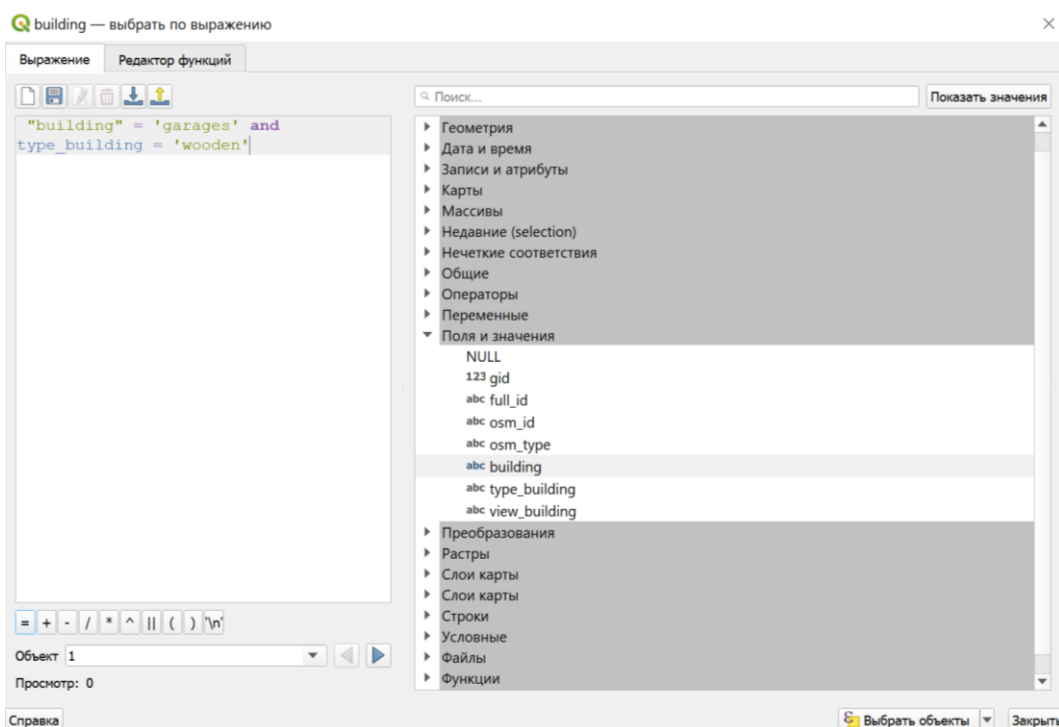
building — выбрать по выражению

Выражение | Редактор функций

"building" = 'garages' and type_building = 'wooden'

Поиск... | Показать значения

Геометрия
Дата и время
Записи и атрибуты
Карты
Массивы
Недавние (selection)
Нечеткие соответствия
Общие
Операторы
Переменные
Поля и значения
NULL
123 gid
abc full_id
abc osm_id
abc osm_type
abc building
abc type_building
abc view_building
Преобразования
Растры
Слои карты
Слои карты
Строки
Условные
Файлы
Функции

= + - / * ^ || ( ) '\n'

Объект 1

Просмотр: 0

Справка

Выбрать объекты | Закрыть